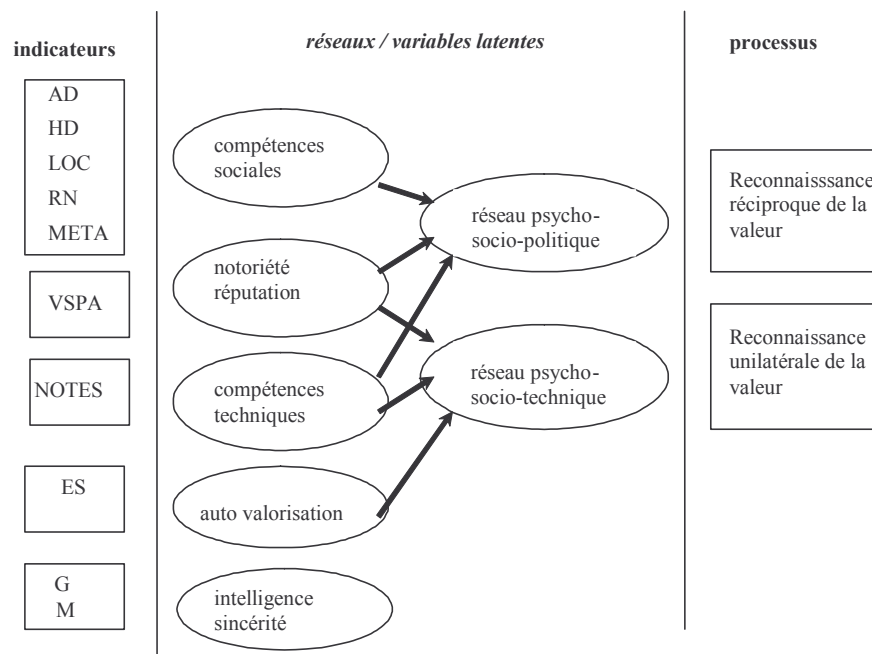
indicateurs

réseaux / variables latentes

processus

AD
HD
LOC
RN
META

VSPA

NOTES

ES

G
M

compétences sociales

notoriété réputation

compétences techniques

auto valorisation

intelligence sincérité

réseau psycho-socio-politique

réseau psycho-socio-technique

Reconnaisssance réciproque de la valeur

Reconnaissance unilatérale de la valeur